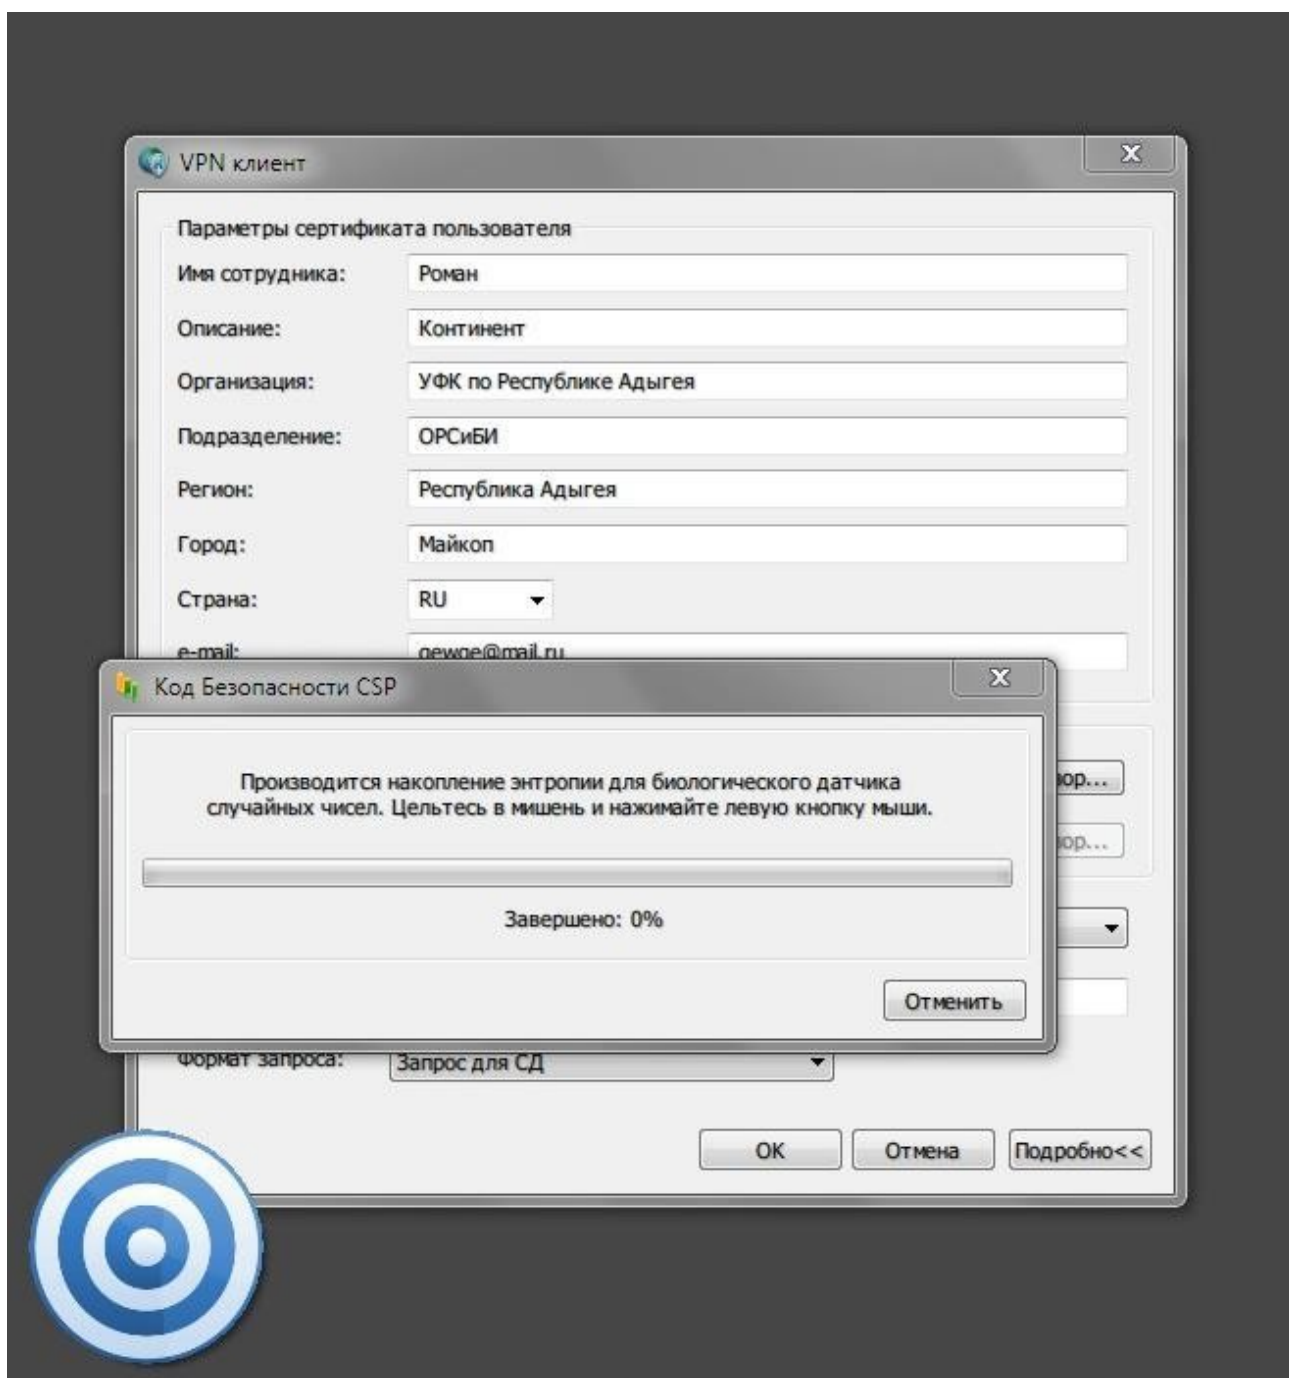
VPN клиент

X

Параметры сертификата пользователя

Имя сотрудника: Роман

Описание: Континент

Организация: УФК по Республике Адыгея

Подразделение: ОРСиБИ

Регион: Республика Адыгея

Город: Майкоп

Страна: RU

e-mail: qewqe@mail.ru

Код Безопасности CSP

X

Производится накопление энтропии для биологического датчика случайных чисел. Цельтесь в мишень и нажимайте левую кнопку мыши.

Завершено: 0%

Отменить

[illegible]ор...

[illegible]ор...

Формат запроса: Запрос для СД

ОК

Отмена

Подробно<<